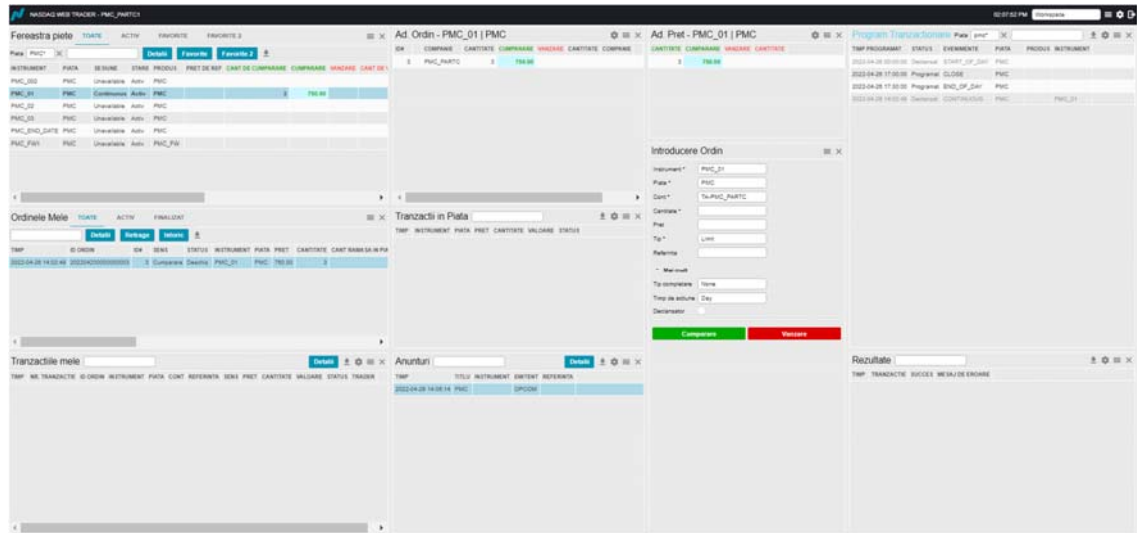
NASDAQ WEB TRADER - PMC_PARTC1

02:07:52 PM Workspace

Fereastra piete TOATE ACTIV FAVORITE FAVORITE 2

Piata PMC* X Detalii Favorite Favorite 2

| INSTRUMENT | PIATA | SESIUNE | STARE | PRODUS | PRET DE REF | CANT DE CUMPARARE | CUMPARARE | VANZARE | CANT DE V |
|---|---|---|---|---|---|---|---|---|---|
| PMC_002 | PMC | Unavailable | Activ | PMC | | | | | |
| PMC_01 | PMC | Continuous | Activ | PMC | | 3 | 750.00 | | |
| PMC_02 | PMC | Unavailable | Activ | PMC | | | | | |
| PMC_03 | PMC | Unavailable | Activ | PMC | | | | | |
| PMC_END_DATE | PMC | Unavailable | Activ | PMC | | | | | |
| PMC_FW1 | PMC | Unavailable | Activ | PMC_FW | | | | | |

Ad. Ordin - PMC_01 | PMC

| ID# | COMPANIE | CANTITATE | CUMPARARE | VANZARE | CANTITATE | COMPANIE |
|---|---|---|---|---|---|---|
| 1 | PMC_PARTC | 3 | 750.00 | | | |

Ad. Pret - PMC_01 | PMC

| CANTITATE | CUMPARARE | VANZARE | CANTITATE |
|---|---|---|---|
| 3 | 750.00 | | |

Program Tranzactionare Piata pmc* X

| TIMP PROGRAMAT | STATUS | EVENIMENTE | PIATA | PRODUS | INSTRUMENT |
|---|---|---|---|---|---|
| 2022-04-26 00:00:00 | Declansat | START_OF_DAY | PMC | | |
| 2022-04-26 17:00:00 | Programat | CLOSE | PMC | | |
| 2022-04-26 17:30:00 | Programat | END_OF_DAY | PMC | | |
| 2022-04-26 14:02:48 | Declansat | CONTINUOUS | PMC | | PMC_01 |

Introducere Ordin

Instrument * PMC_01
Piata * PMC
Cont * Tk-PMC_PARTC
Cantitate *
Pret
Tip * Limit
Referinta
Mai mult
Tip completare None
Timp de actiune Day
Declansator

Cumparare Vanzare

Ordinele Mele TOATE ACTIV FINALIZAT

Detalii Retrage Inlocuie

| TIMP | ID ORDIN | ID# | SENS | STATUS | INSTRUMENT | PIATA | PRET | CANTITATE | CANT RAMASA IN PIA |
|---|---|---|---|---|---|---|---|---|---|
| 2022-04-26 14:02:49 | 20220426000000003 | 1 | Cumparare | Deschis | PMC_01 | PMC | 750.00 | 3 | |

Tranzactii in Piata

TIMP INSTRUMENT PIATA PRET CANTITATE VALOARE STATUS

Tranzactiile mele Detalii

TIMP NR. TRANZACTIE ID ORDIN INSTRUMENT PIATA CONT REFERINTA SENS PRET CANTITATE VALOARE STATUS TRADER

Anunturi Detalii

| TIMP | TITLU | INSTRUMENT | EMITENT | REFERINTA |
|---|---|---|---|---|
| 2022-04-26 14:08:14 | PMC | | OPCOM | |

Rezultate

TIMP TRANZACTIE SUCCES MESAJ DE EROARE